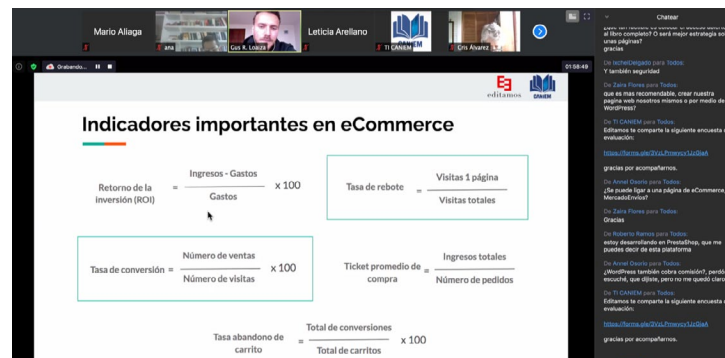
Mario Aliaga
ana
Gus R. Loaiza
Leticia Arellano
TI CANIEM
Cris Álvarez

Grabando...
01:58:49

editamos
CANIEM

Indicadores importantes en eCommerce

Retorno de la inversión (ROI) $= \frac{\text{Ingresos - Gastos}}{\text{Gastos}} \times 100$

Tasa de rebote $= \frac{\text{Visitas 1 página}}{\text{Visitas totales}}$

Tasa de conversión $= \frac{\text{Número de ventas}}{\text{Número de visitas}} \times 100$

Ticket promedio de compra $= \frac{\text{Ingresos totales}}{\text{Número de pedidos}}$

Tasa abandono de carrito $= \frac{\text{Total de conversiones}}{\text{Total de carritos}} \times 100$

Chatear

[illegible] al libro completo? O será mejor estrategia so unas páginas?
gracias

De IxchelDelgado para Todos:
Y también seguridad

De Zaira Flores para Todos:
que es mas recomendable, crear nuestra pagina web nosotros mismos o por medio de WordPress?

De TI CANIEM para Todos:
Editamos te comparte la siguiente encuesta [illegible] evaluación:

https://forms.gle/3VzLPmeycv1JzGjeA

gracias por acompañarnos.

De Annel Osorio para Todos:
¿Se puede ligar a una página de eCommerce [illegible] MercadoEnvíos?

De Zaira Flores para Todos:
Gracias

De Roberto Ramos para Todos:
estoy desarrollando en PrestaShop, que me puedes decir de esta plataforma

De Annel Osorio para Todos:
¿WordPress también cobra comisión?, perdó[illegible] escuché, que dijiste, pero no me quedó claro

De TI CANIEM para Todos:
Editamos te comparte la siguiente encuesta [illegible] evaluación:

https://forms.gle/3VzLPmeycv1JzGjeA

gracias por acompañarnos.